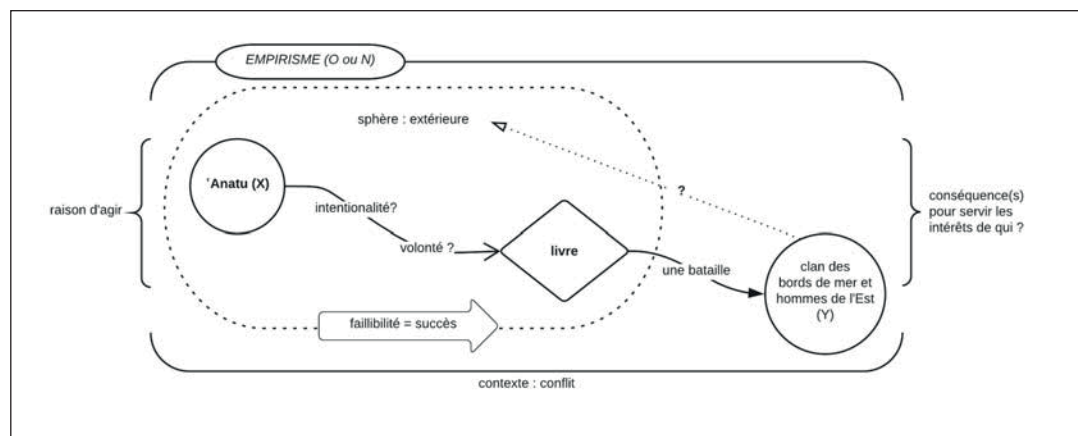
EMPIRISME (O ou N)

sphère : extérieure

raison d'agir

'Anatu (X)

intentionalité?

volonté ?

livre

?

conséquence(s) pour servir les intérêts de qui ?

une bataille

clan des bords de mer et hommes de l'Est (Y)

faillibilité = succès

contexte : conflit